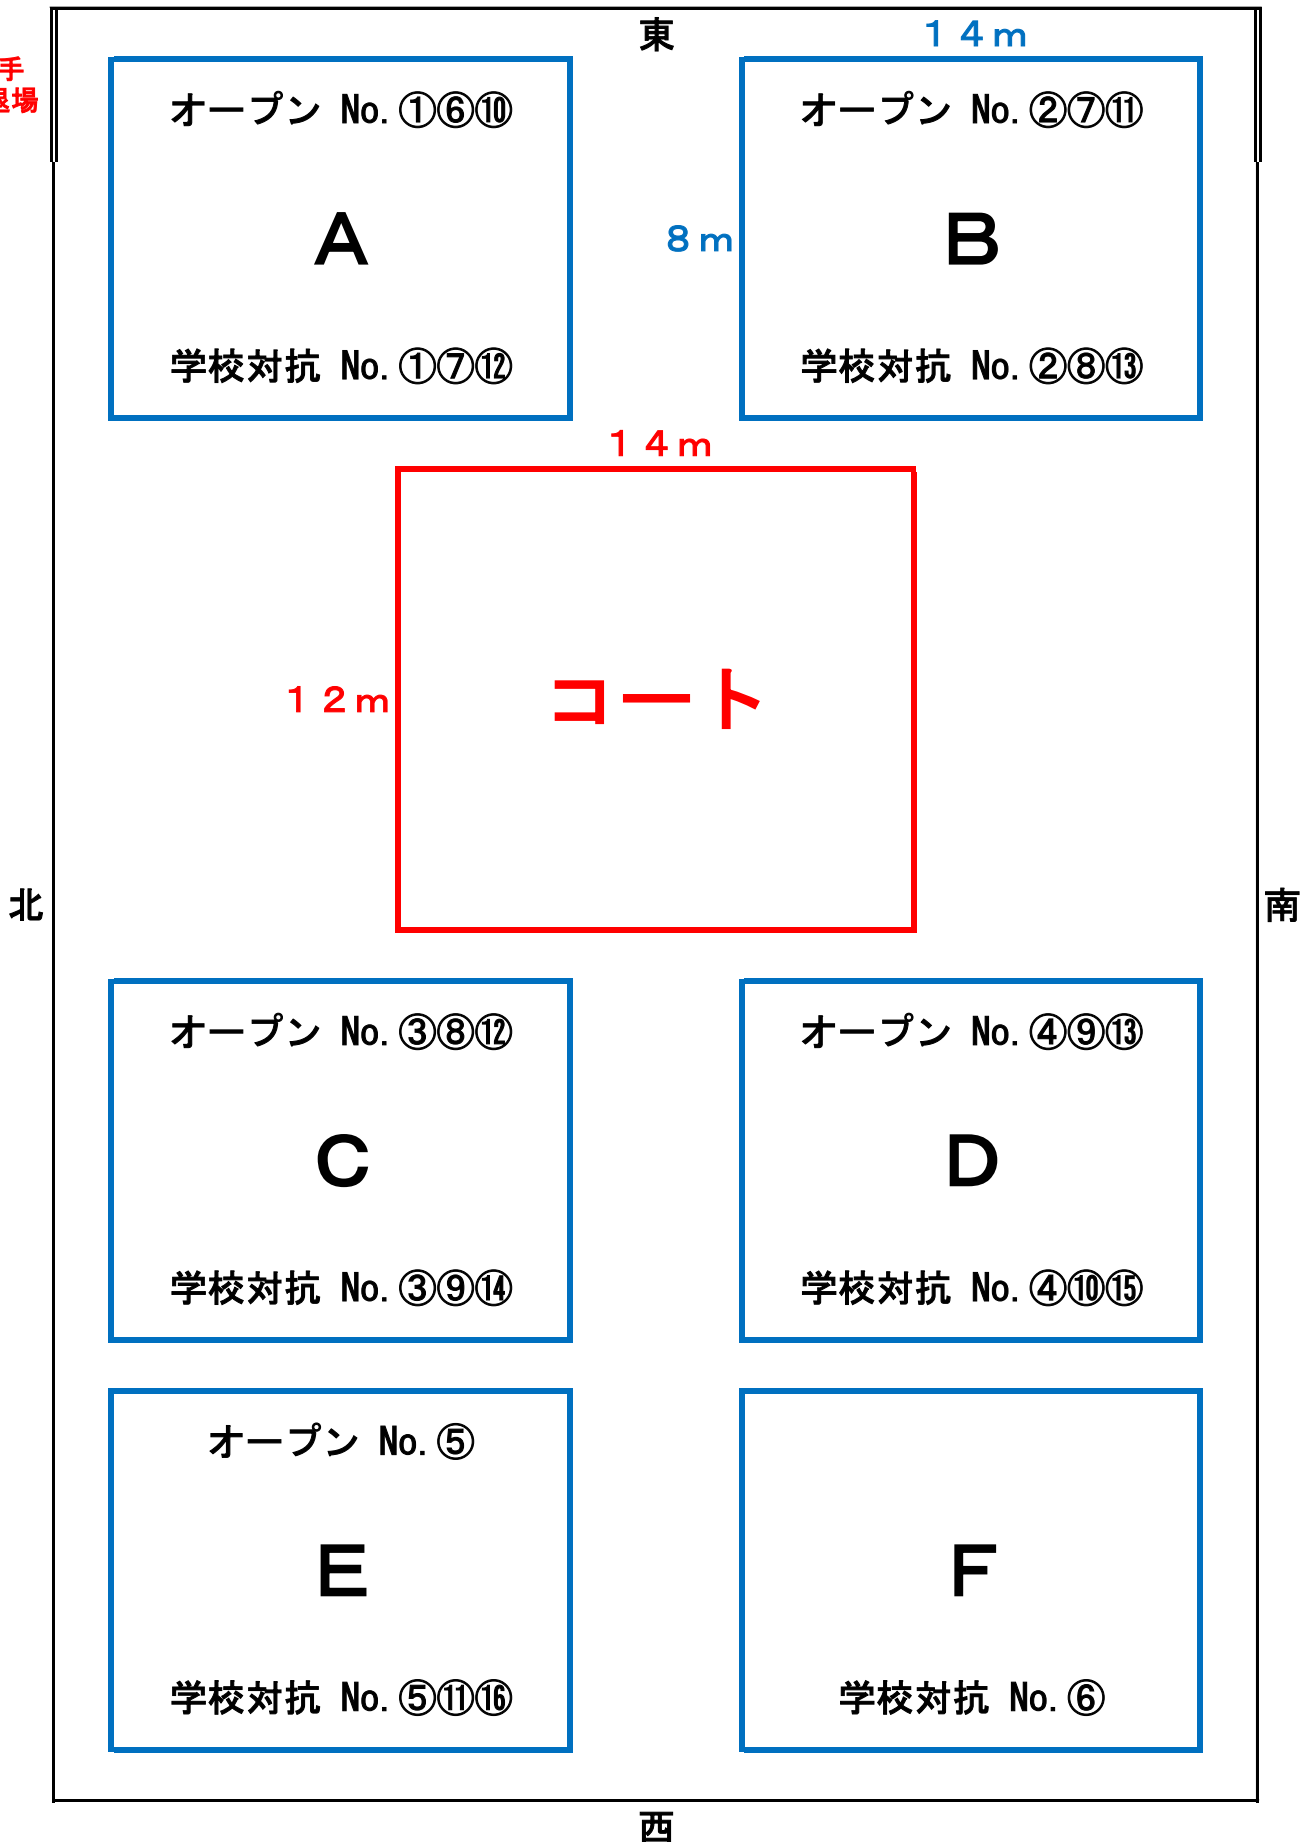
手
退場

東

１４ｍ

オープン No.①⑥⑩

A

学校対抗 No.①⑦⑫

８ｍ

オープン No.②⑦⑪

B

学校対抗 No.②⑧⑬

１４ｍ

１２ｍ

コート

北

南

オープン No.③⑧⑫

C

学校対抗 No.③⑨⑭

オープン No.④⑨⑬

D

学校対抗 No.④⑩⑮

オープン No.⑤

E

学校対抗 No.⑤⑪⑯

F

学校対抗 No.⑥

西